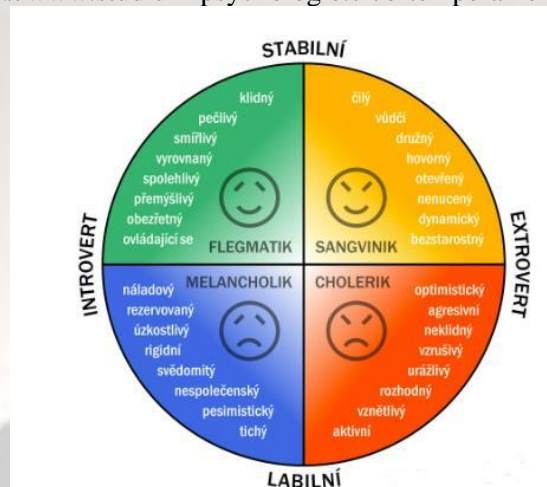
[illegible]

STABILNÍ

klidný
pečlivý
smířlivý
vyrovnaný
spolehlivý
přemýšlivý
obezřetný
ovládající se
FLEGMATIK

čilý
vůdčí
družný
hovorný
otevřený
nenucený
dynamický
bezstarostný
SANGVINIK

INTROVERT

EXTROVERT

MELANCHOLIK
náladový
rezervovaný
úzkostlivý
rigidní
svědomitý
nespolečenský
pesimistický
tichý

CHOLERIK
optimistický
agresivní
neklidný
vzrušivý
urážlivý
rozhodný
vznětlivý
aktivní

LABILNÍ